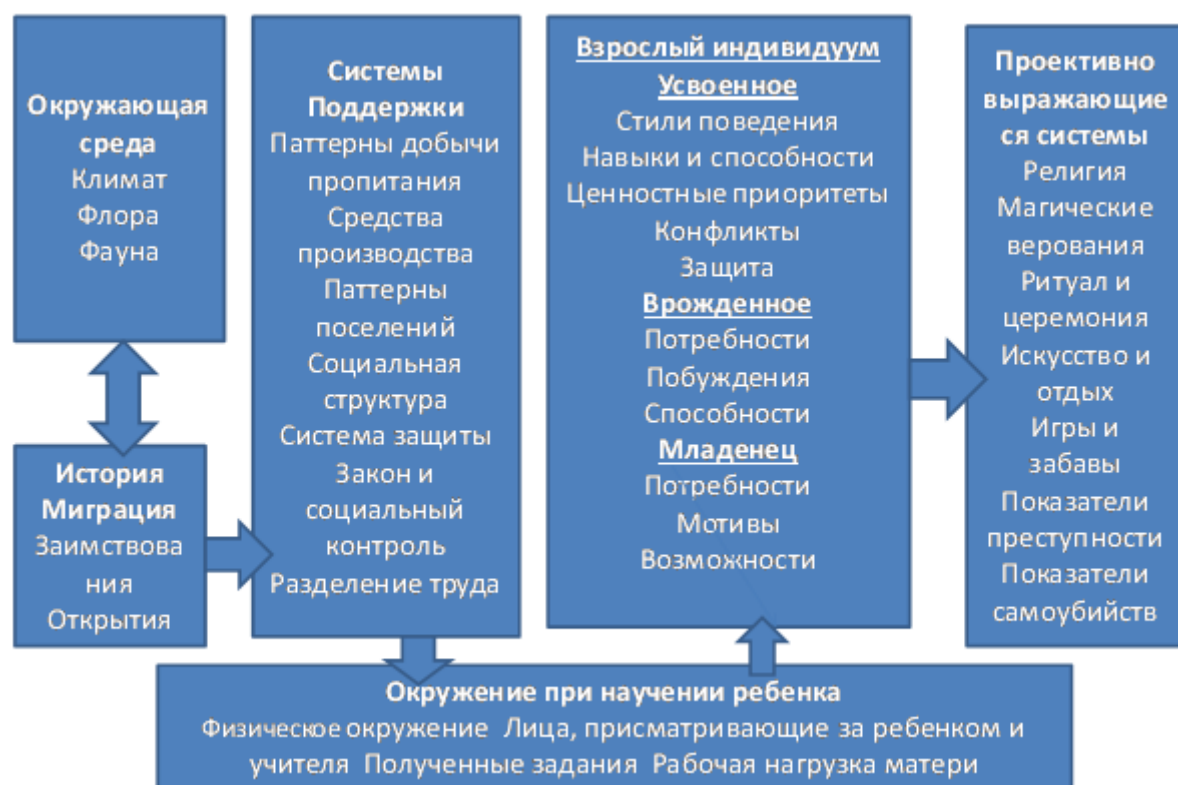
**Окружающая среда**
Климат
Флора
Фауна

**История Миграция**
Заимствования
Открытия

**Системы Поддержки**
Паттерны добычи пропитания
Средства производства
Паттерны поселений
Социальная структура
Система защиты
Закон и социальный контроль
Разделение труда

**Взрослый индивидуум**
**Усвоенное**
Стили поведения
Навыки и способности
Ценностные приоритеты
Конфликты
Защита
**Врожденное**
Потребности
Побуждения
Способности
**Младенец**
Потребности
Мотивы
Возможности

**Проективно выражающиеся системы**
Религия
Магические верования
Ритуал и церемония
Искусство и отдых
Игры и забавы
Показатели преступности
Показатели самоубийств

**Окружение при научении ребенка**
Физическое окружение Лица, присматривающие за ребенком и учителя Полученные задания Рабочая нагрузка матери